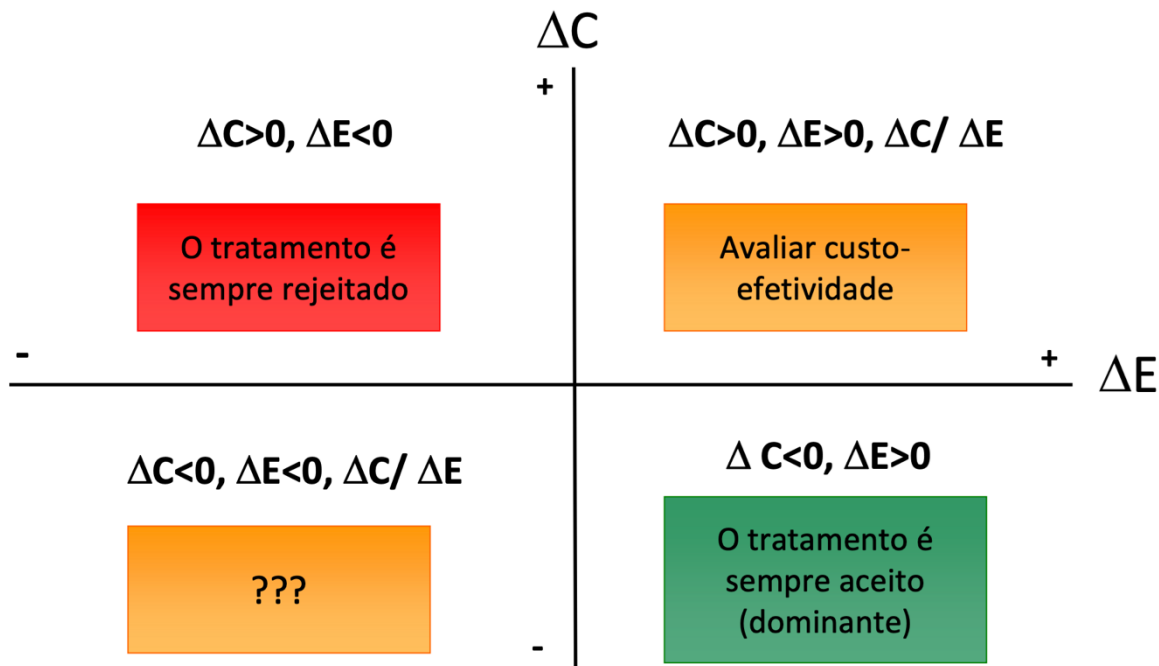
$\Delta C$

+

$\Delta C>0$, $\Delta E<0$

$\Delta C>0$, $\Delta E>0$, $\Delta C/ \Delta E$

O tratamento é sempre rejeitado

Avaliar custo-efetividade

-

+

$\Delta E$

$\Delta C<0$, $\Delta E<0$, $\Delta C/ \Delta E$

$\Delta$ $C<0$, $\Delta E>0$

???

O tratamento é sempre aceito (dominante)

-